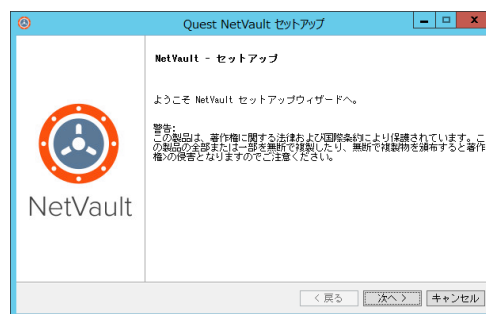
Quest NetVault セットアップ

NetVault - セットアップ

ようこそ NetVault セットアップウィザードへ。

警告:
この製品は、著作権に関する法律および国際条約により保護されています。こ
の製品の全部または一部を無断で複製したり、無断で複製物を頒布すると著作
権の侵害となりますのでご注意ください。

NetVault

< 戻る　次へ >　キャンセル